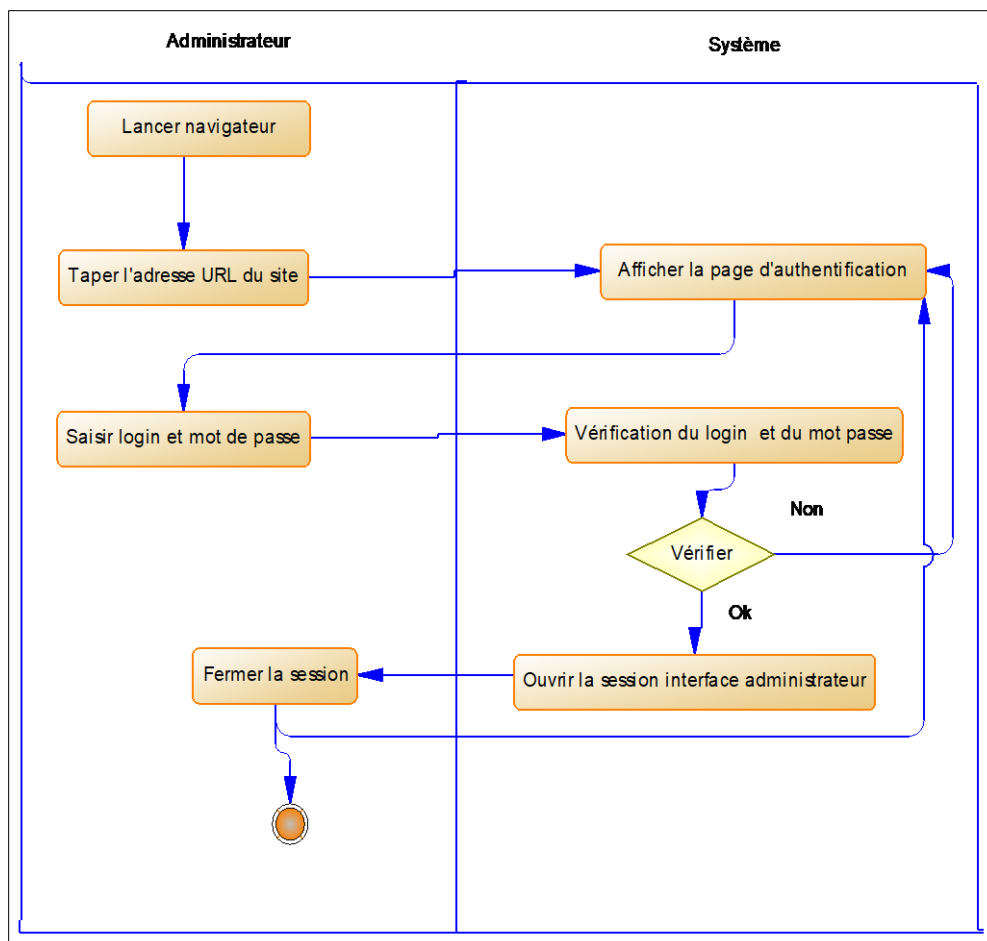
Administrateur

Système

Lancer navigateur

Taper l'adresse URL du site

Afficher la page d'authentification

Saisir login et mot de passe

Vérification du login et du mot passe

Non

Vérifier

Ok

Fermer la session

Ouvrir la session interface administrateur